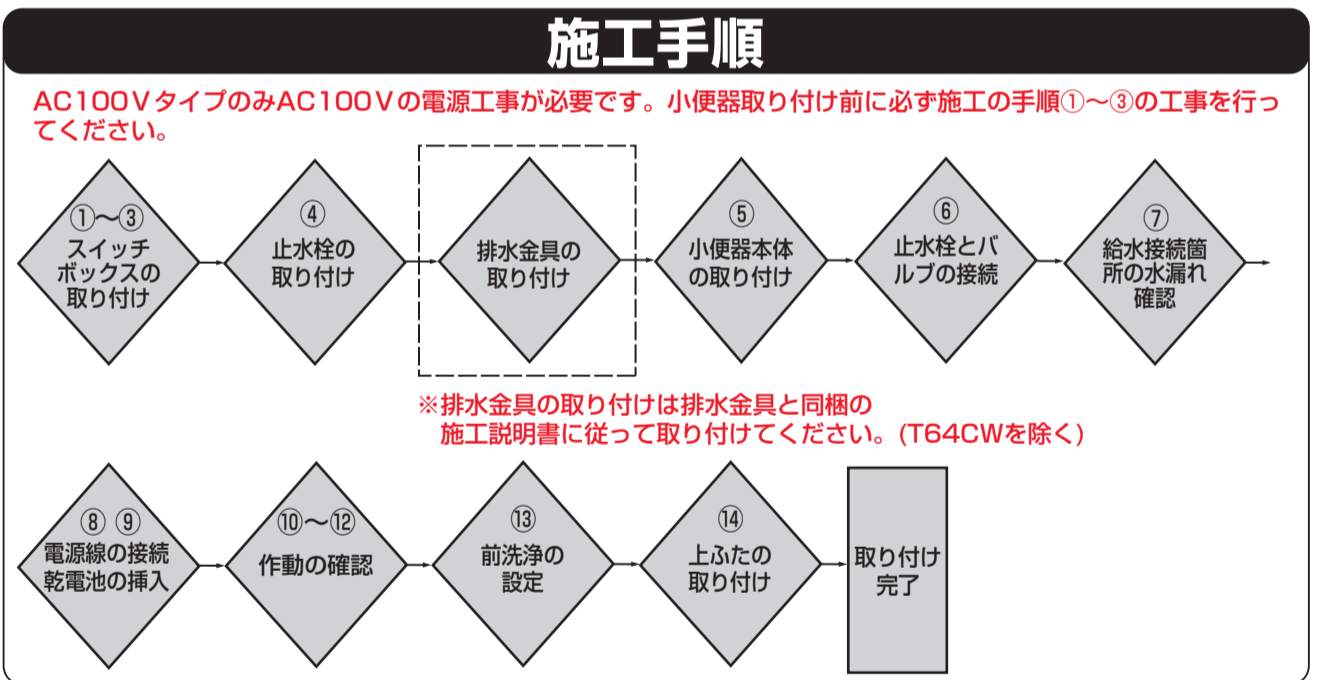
施工手順

AC100VタイプのみAC100Vの電源工事が必要です。小便器取り付け前に必ず施工の手順①～③の工事を行ってください。

①～③
スイッチボックスの取り付け

④
止水栓の取り付け

排水金具の取り付け

⑤
小便器本体の取り付け

⑥
止水栓とバルブの接続

⑦
給水接続箇所の水漏れ確認

※排水金具の取り付けは排水金具と同梱の施工説明書に従って取り付けてください。(T64CWを除く)

⑧ ⑨
電源線の接続
乾電池の挿入

⑩～⑫
作動の確認

⑬
前洗浄の設定

⑭
上ふたの取り付け

取り付け完了